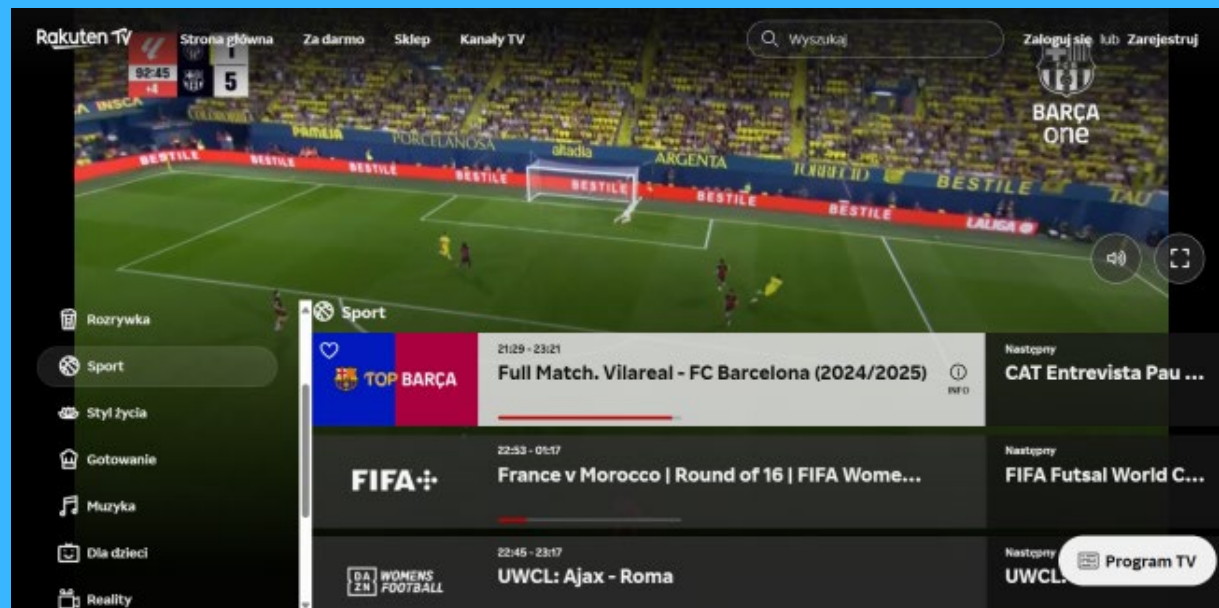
Rakuten TV Strona główna Za darmo Sklep Kanały TV Wyszukaj Zaloguj się lub Zarejestruj

92:45 +4 1 5

BARÇA one

INSCA PAMESA PORCELANOSA Aliadia ARGENTA TORRECID BESTILE LALIGA

Rozrywka
Sport
Styl życia
Gotowanie
Muzyka
Dla dzieci
Reality

Sport

TOP BARÇA
21:29 - 23:21
Full Match. Vilareal - FC Barcelona (2024/2025)
INFO
Następny
CAT Entrevista Pau ...

FIFA+
22:53 - 01:17
France v Morocco | Round of 16 | FIFA Wome...
Następny
FIFA Futsal World C...

DAZN WOMENS FOOTBALL
22:45 - 23:17
UWCL: Ajax - Roma
Następny
UWCL:

Program TV